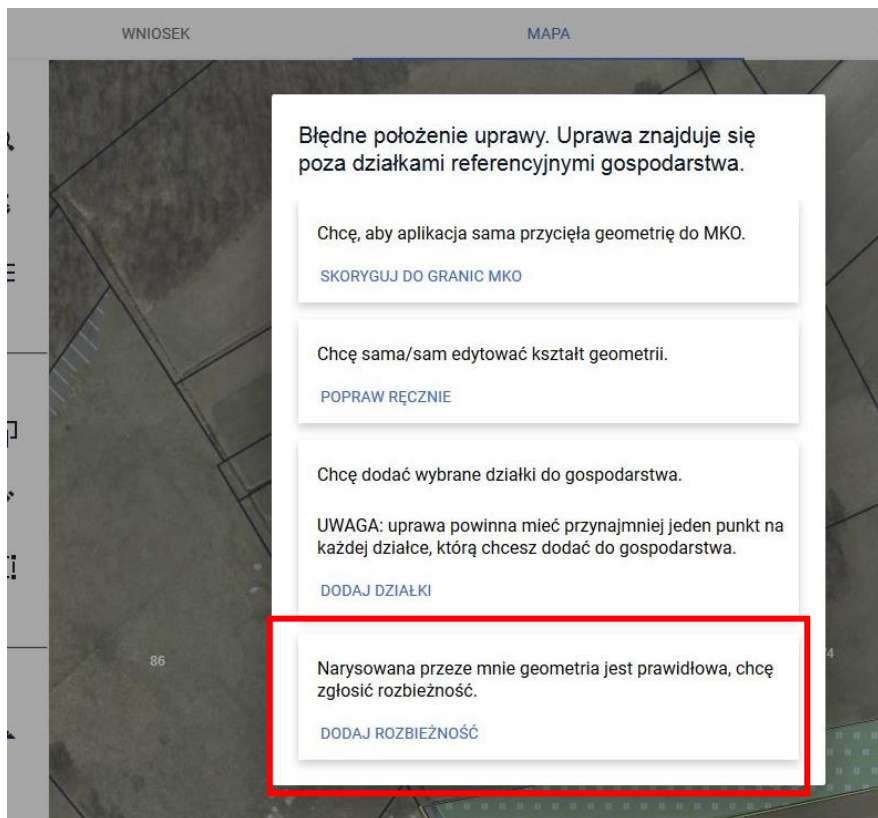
WNIOSEK

MAPA

Błędne położenie uprawy. Uprawa znajduje się poza działkami referencyjnymi gospodarstwa.

Chcę, aby aplikacja sama przycięła geometrię do MKO.

SKORYGUJ DO GRANIC MKO

Chcę sama/sam edytować kształt geometrii.

POPRAW RĘCZNIE

Chcę dodać wybrane działki do gospodarstwa.

UWAGA: uprawa powinna mieć przynajmniej jeden punkt na każdej działce, którą chcesz dodać do gospodarstwa.

DODAJ DZIAŁKI

86

Narysowana przeze mnie geometria jest prawidłowa, chcę zgłosić rozbieżność.

DODAJ ROZBIEŻNOŚĆ